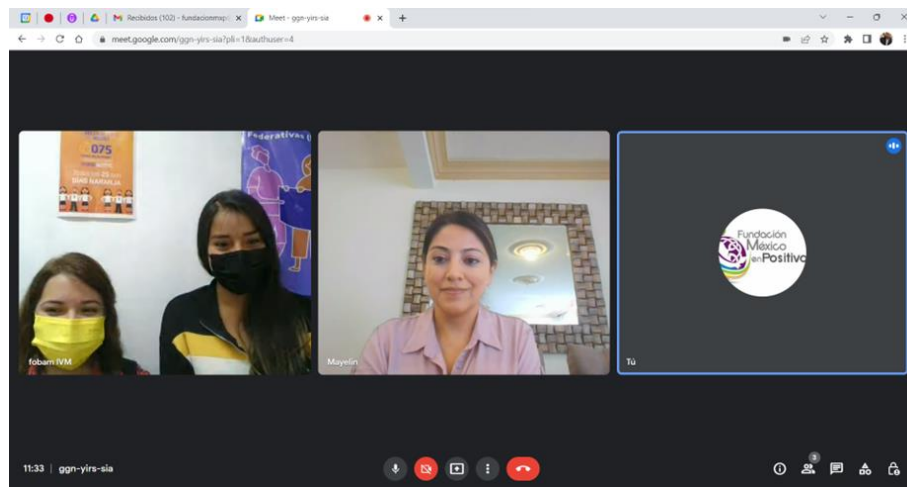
M Recibidos (102) - fundacionmxp ×
Meet - ggn-yirs-sia ×
+
meet.google.com/ggn-yirs-sia?pli=1&authuser=4

075
DÍAS NARANJA
Federativas

fobam IVM

Mayelin

Fundación México en Positivo

Tú

11:33 | ggn-yirs-sia
3